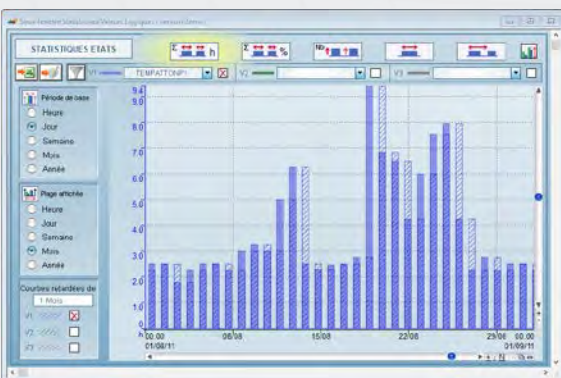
Sous-fenêtre Statistiques Valeurs Logiques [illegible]

STATISTIQUES ETATS

h

%

V1 TEMPATTONP1

V2

V3

Période de base
Heure
Jour
Semaine
Mois
Année

Page affichée
Heure
Jour
Semaine
Mois
Année

Courbes retardées de
1 Mois
V1
V2
V3

9.4
9.0
8.0
7.0
6.0
5.0
4.0
3.0
2.0
1.0
0
h 00:00
01/08/11
08/08
15/08
22/08
29/08
00:00
01/09/11